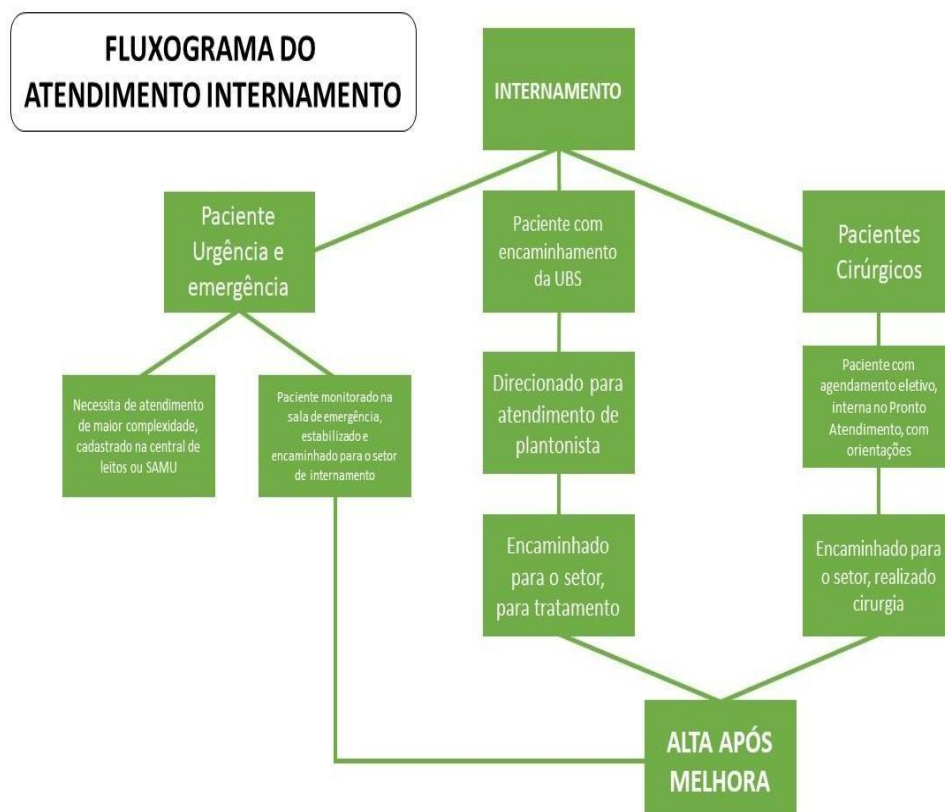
FLUXOGRAMA DO ATENDIMENTO INTERNAMENTO

INTERNAMENTO

Paciente Urgência e emergência

Paciente com encaminhamento da UBS

Pacientes Cirúrgicos

Necessita de atendimento de maior complexidade, cadastrado na central de leitos ou SAMU

Paciente monitorado na sala de emergência, estabilizado e encaminhado para o setor de internamento

Direcionado para atendimento de plantonista

Paciente com agendamento eletivo, interna no Pronto Atendimento, com orientações

Encaminhado para o setor, para tratamento

Encaminhado para o setor, realizado cirurgia

ALTA APÓS MELHORA